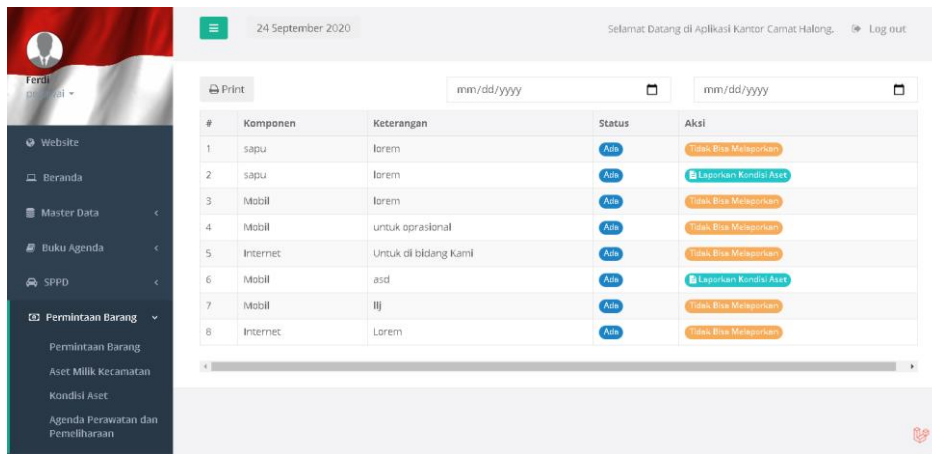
Ferdi
pegawai ▾

Website
Beranda
Master Data
Buku Agenda
SPPD
Permintaan Barang
Permintaan Barang
Aset Milik Kecamatan
Kondisi Aset
Agenda Perawatan dan Pemeliharaan

24 September 2020

Selamat Datang di Aplikasi Kantor Camat Halong.
Log out

Print
mm/dd/yyyy
mm/dd/yyyy

| # | Komponen | Keterangan | Status | Aksi |
|---|---|---|---|---|
| 1 | sapu | lorem | Ada | Tidak Bisa Melaporkan |
| 2 | sapu | lorem | Ada | Laporkan Kondisi Aset |
| 3 | Mobil | lorem | Ada | Tidak Bisa Melaporkan |
| 4 | Mobil | untuk oprasional | Ada | Tidak Bisa Melaporkan |
| 5 | Internet | Untuk di bidang Kami | Ada | Tidak Bisa Melaporkan |
| 6 | Mobil | asd | Ada | Laporkan Kondisi Aset |
| 7 | Mobil | llj | Ada | Tidak Bisa Melaporkan |
| 8 | Internet | Lorem | Ada | Tidak Bisa Melaporkan |